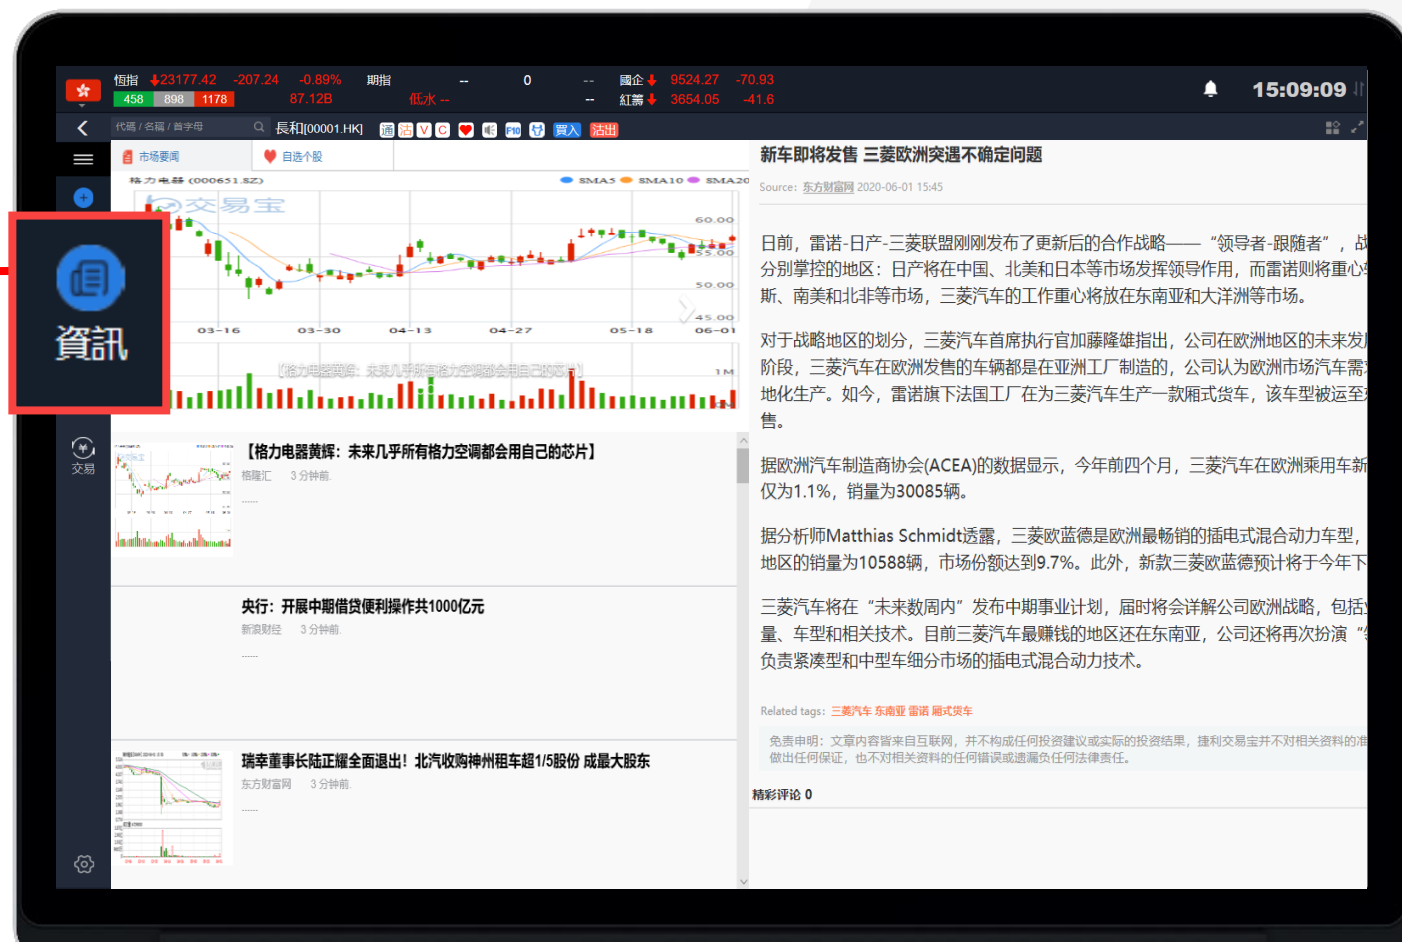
恒指 23177.42 -207.24 -0.89% 期指 -- 0 -- 國企 9524.27 -70.93
458 898 1178 87.12B 低水 -- -- 紅籌 3654.05 -41.6
15:09:09

代碼 / 名稱 / 首字母 長和[00001.HK] 通 活 V C 買入 沽出

市場要聞 自選個股

格力电器 (000651.SZ) SMA5 SMA10 SMA20
交易宝
60.00
55.00
50.00
45.00
03-16 03-30 04-13 04-27 05-18 06-01
【格力电器黄辉：未来几乎所有格力空调都会用自己的芯片】
1M

資訊

交易

【格力电器黄辉：未来几乎所有格力空调都会用自己的芯片】
格隆汇 3 分钟前
......

央行：开展中期借贷便利操作共1000亿元
新浪财经 3 分钟前
......

瑞幸董事长陆正耀全面退出！北汽收购神州租车超1/5股份 成最大股东
东方财富网 3 分钟前
......

新车即将发售 三菱欧洲突遇不确定问题

Source: 东方财富网 2020-06-01 15:45

日前，雷诺-日产-三菱联盟刚刚发布了更新后的合作战略——“领导者-跟随者”，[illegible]分别掌控的地区：日产将在中国、北美和日本等市场发挥领导作用，而雷诺则将重心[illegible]斯、南美和北非等市场，三菱汽车的工作重心将放在东南亚和大洋洲等市场。

对于战略地区的划分，三菱汽车首席执行官加藤隆雄指出，新公司在欧洲地区的未来发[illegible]阶段，三菱汽车在欧洲发售的车辆都是在亚洲工厂制造的，公司认为欧洲市场汽车需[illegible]地化生产。如今，雷诺旗下法国工厂在为三菱汽车生产一款厢式货车，该车型被运至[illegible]售。

据欧洲汽车制造商协会(ACEA)的数据显示，今年前四个月，三菱汽车在欧洲乘用车新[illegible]仅为1.1%，销量为30085辆。

据分析师Matthias Schmidt透露，三菱欧蓝德是欧洲最畅销的插电式混合动力车型，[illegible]地区的销量为10588辆，市场份额达到9.7%。此外，新款三菱欧蓝德预计将于今年下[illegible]

三菱汽车将在“未来数周内”发布中期事业计划，届时将会详解公司欧洲战略，包括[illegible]量、车型和相关技术。目前三菱汽车最赚钱的地区还在东南亚，公司还将再次扮演“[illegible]负责紧凑型和中型车细分市场的插电式混合动力技术。

Related tags: 三菱汽车 东南亚 雷诺 厢式货车

免责申明：文章内容皆来自互联网，并不构成任何投资建议或实际的投资结果，捷利交易宝并不对相关资料的准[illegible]做出任何保证，也不对相关资料的任何错误或遗漏负任何法律责任。

精彩评论 0